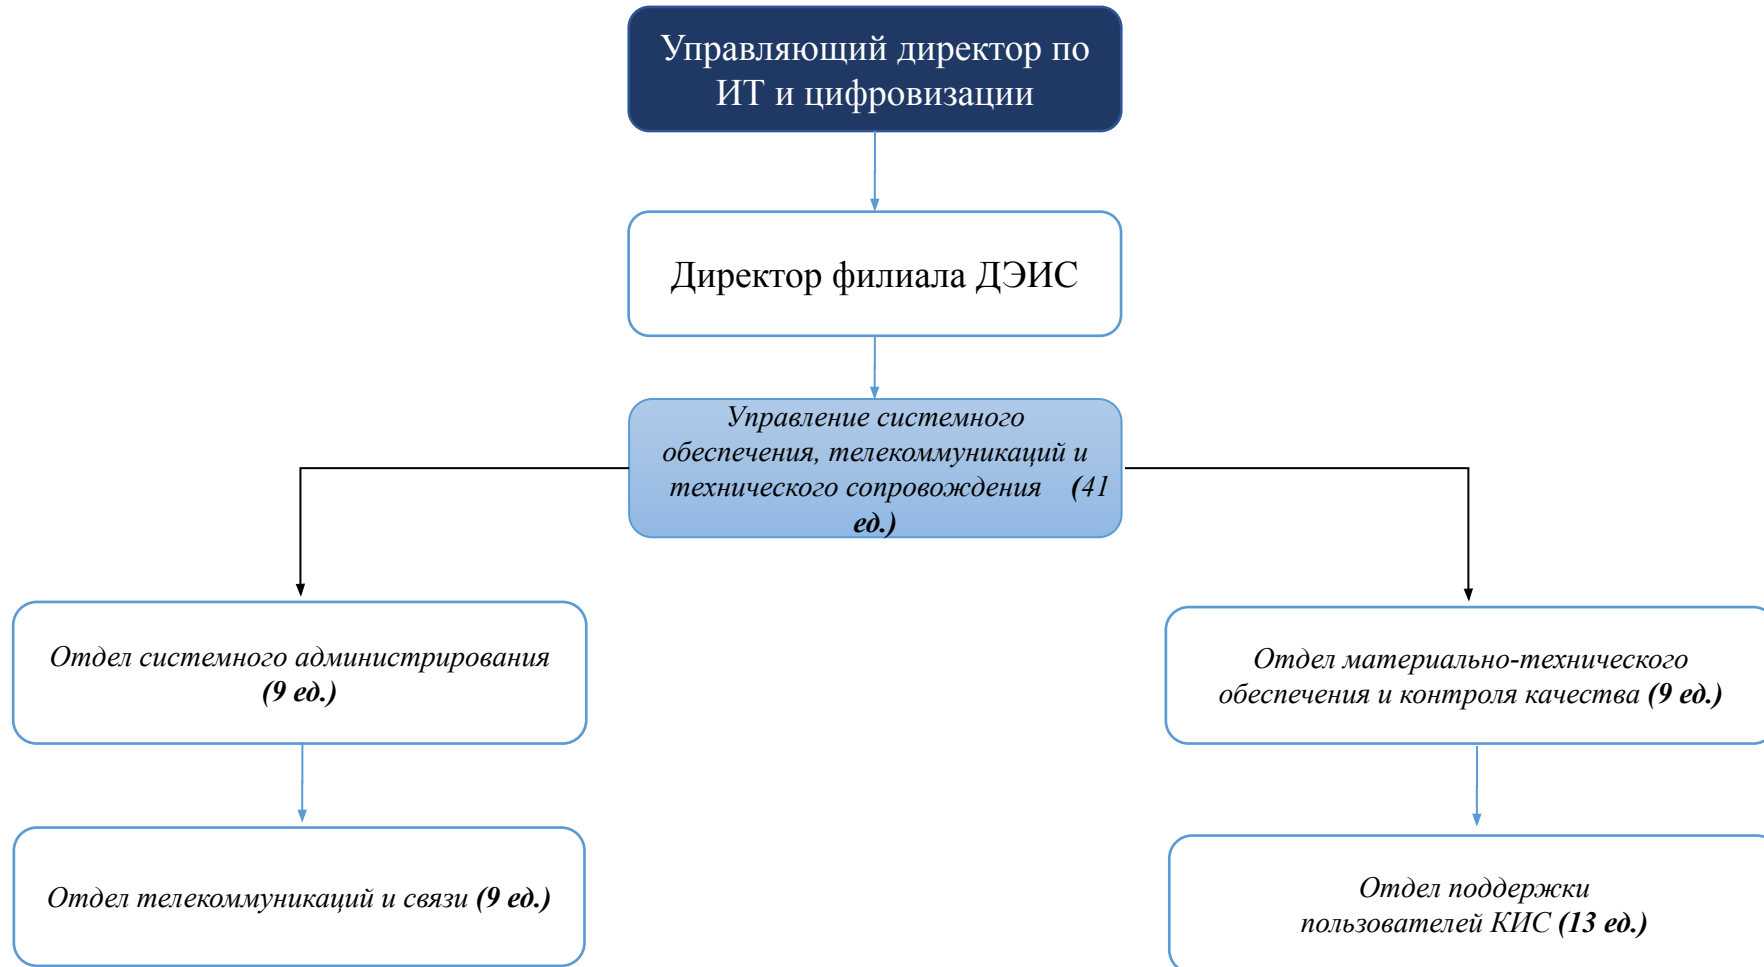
Управляющий директор по ИТ и цифровизации

Директор филиала ДЭИС

Управление системного обеспечения, телекоммуникаций и технического сопровождения (41 ед.)

Отдел системного администрирования (9 ед.)

Отдел материально-технического обеспечения и контроля качества (9 ед.)

Отдел телекоммуникаций и связи (9 ед.)

Отдел поддержки пользователей КИС (13 ед.)